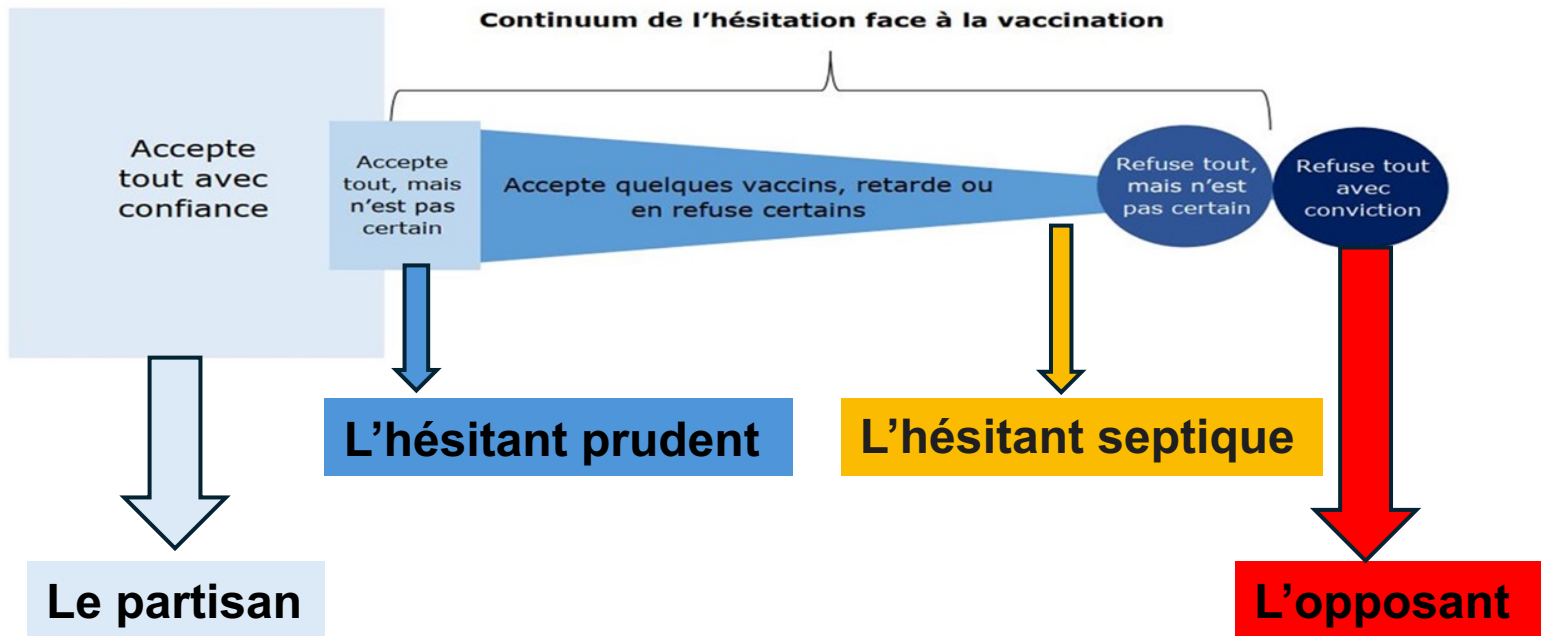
Continuum de l’hésitation face à la vaccination

Accepte tout avec confiance

Accepte tout, mais n’est pas certain

Accepte quelques vaccins, retarde ou en refuse certains

Refuse tout, mais n’est pas certain

Refuse tout avec conviction

L’hésitant prudent

L’hésitant septique

Le partisan

L’opposant